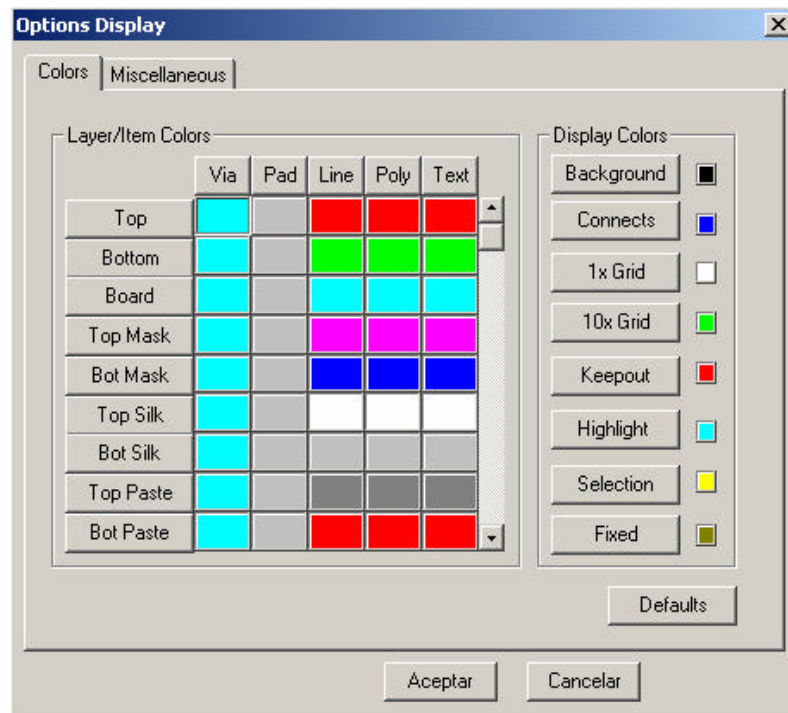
Options Display

Colors | Miscellaneous

Layer/Item Colors

| | Via | Pad | Line | Poly | Text |
|---|---|---|---|---|---|
| Top | | | | | |
| Bottom | | | | | |
| Board | | | | | |
| Top Mask | | | | | |
| Bot Mask | | | | | |
| Top Silk | | | | | |
| Bot Silk | | | | | |
| Top Paste | | | | | |
| Bot Paste | | | | | |

Display Colors

Background

Connects

1x Grid

10x Grid

Keepout

Highlight

Selection

Fixed

Defaults

Aceptar

Cancelar